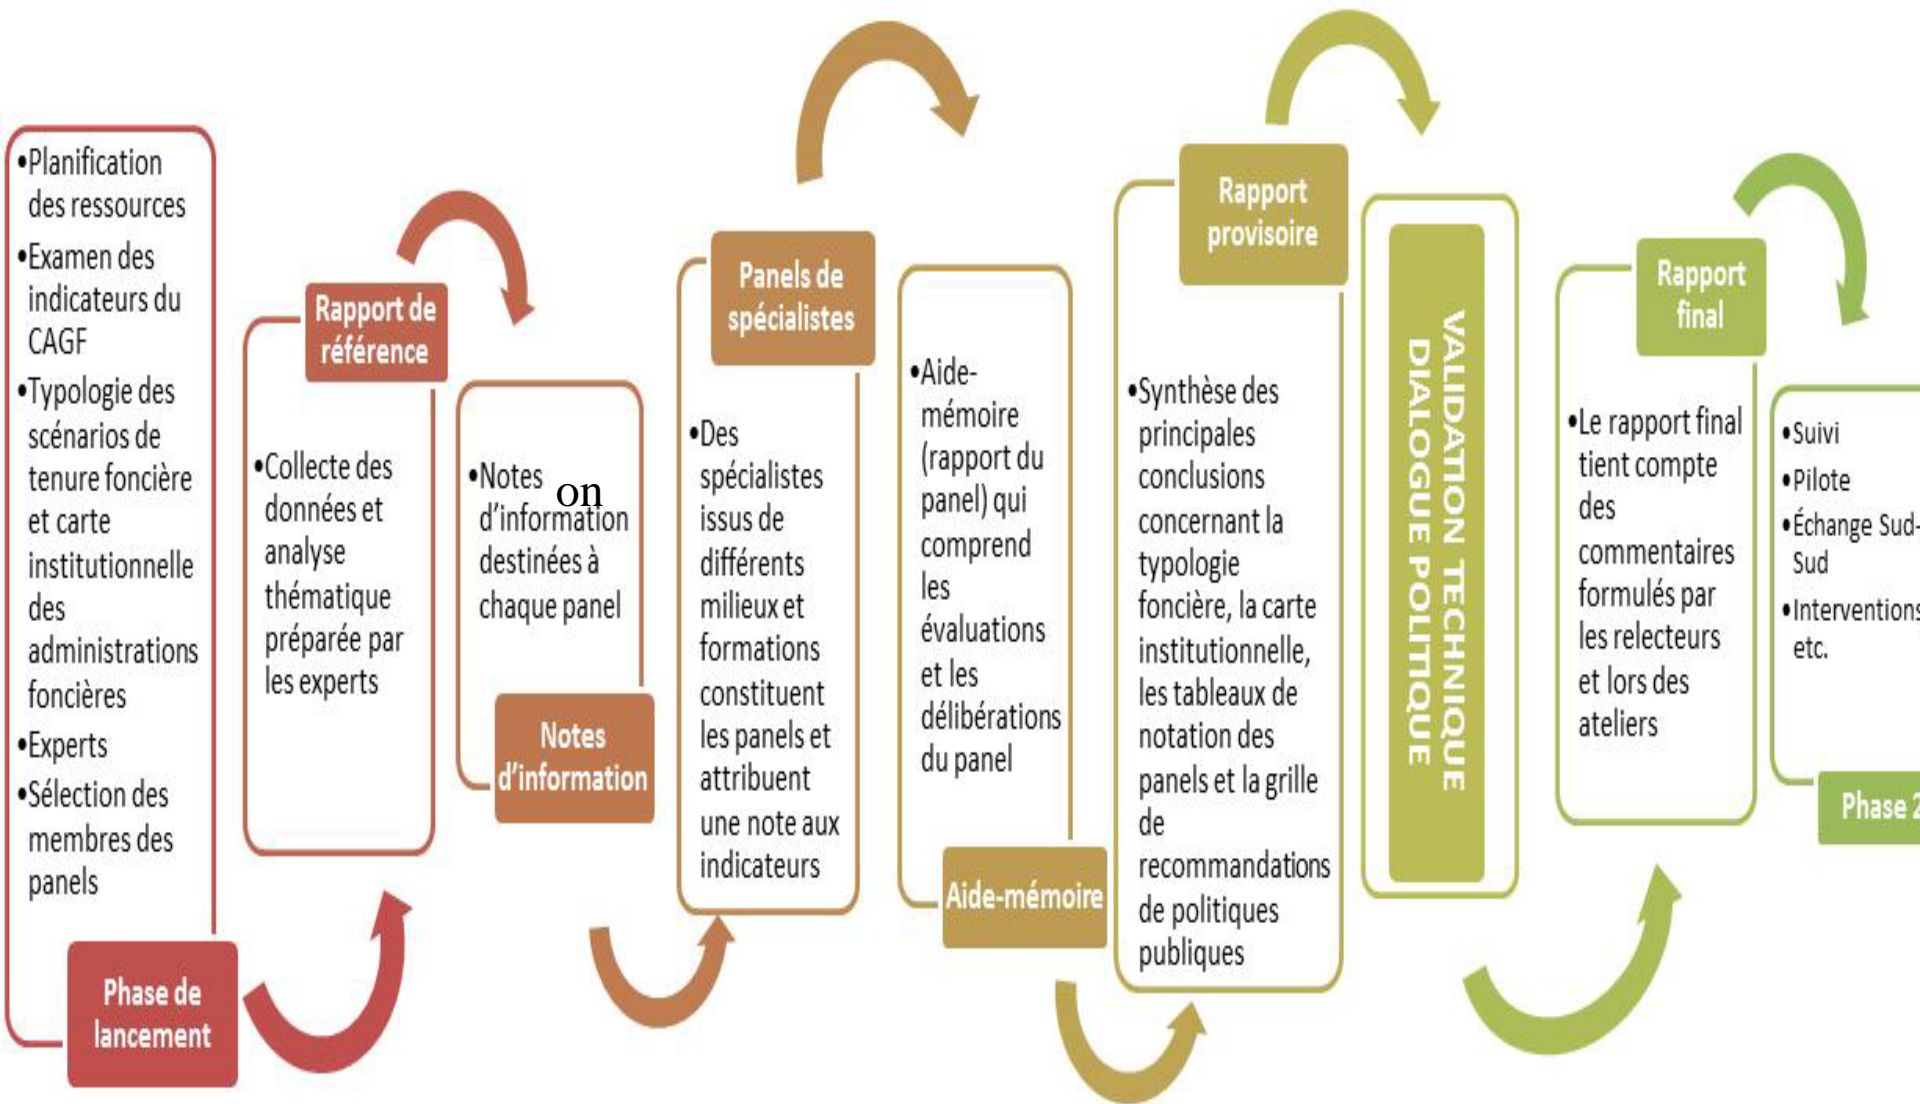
•Planification des ressources
•Examen des indicateurs du CAGF
•Typologie des scénarios de tenure foncière et carte institutionnelle des administrations foncières
•Experts
•Sélection des membres des panels

Phase de lancement

Rapport de référence

•Collecte des données et analyse thématique préparée par les experts

•Notes on d'information destinées à chaque panel

Notes d'information

Panels de spécialistes

•Des spécialistes issus de différents milieux et formations constituent les panels et attribuent une note aux indicateurs

•Aide-mémoire (rapport du panel) qui comprend les évaluations et les délibérations du panel

Aide-mémoire

Rapport provisoire

•Synthèse des principales conclusions concernant la typologie foncière, la carte institutionnelle, les tableaux de notation des panels et la grille de recommandations de politiques publiques

VALIDATION TECHNIQUE
DIALOGUE POLITIQUE

Rapport final

•Le rapport final tient compte des commentaires formulés par les relecteurs et lors des ateliers

•Suivi
•Pilote
•Échange Sud-Sud
•Interventions etc.

Phase 2